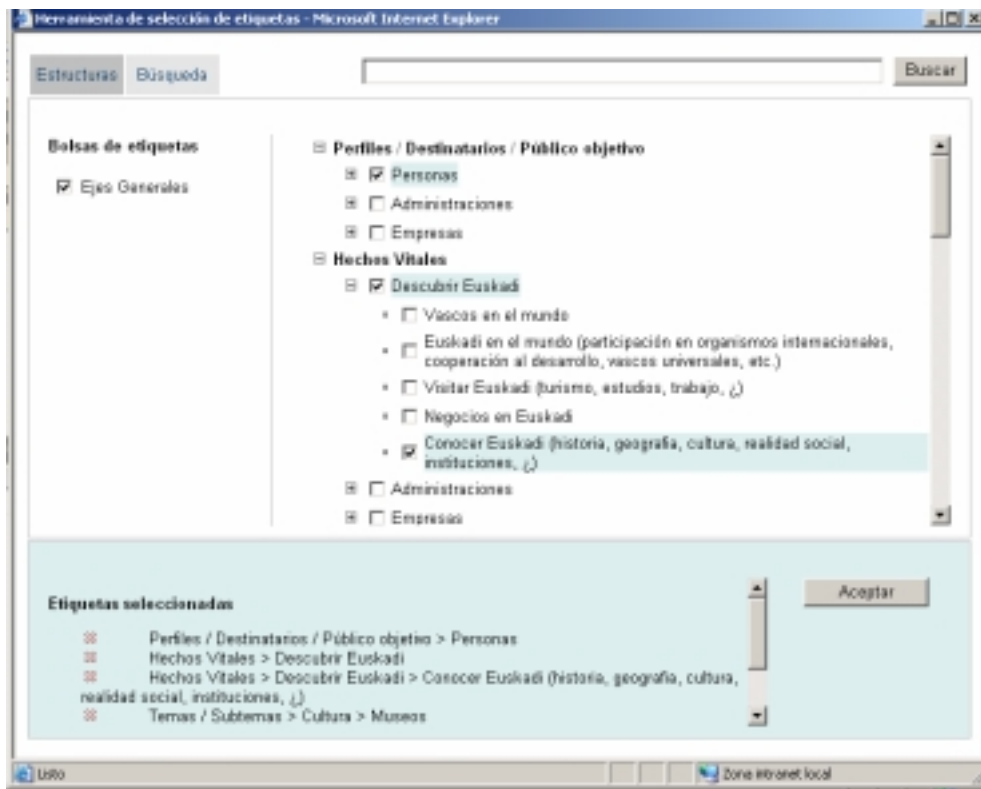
Herramienta de selección de etiquetas - Microsoft Internet Explorer

Estructuras Búsqueda

Buscar

Bolsas de etiquetas

Ejes Generales

Perfiles / Destinatarios / Público objetivo

Personas

Administraciones

Empresas

Hechos Vitales

Descubrir Euskadi

Vascos en el mundo

Euskadi en el mundo (participación en organismos internacionales, cooperación al desarrollo, vascos universales, etc.)

Visitar Euskadi (turismo, estudios, trabajo, ¿)

Negocios en Euskadi

Conocer Euskadi (historia, geografía, cultura, realidad social, instituciones, ¿)

Administraciones

Empresas

Etiquetas seleccionadas

Perfiles / Destinatarios / Público objetivo > Personas

Hechos Vitales > Descubrir Euskadi

Hechos Vitales > Descubrir Euskadi > Conocer Euskadi (historia, geografía, cultura, realidad social, instituciones, ¿)

Temas / Subtemas > Cultura > Museos

Aceptar

Listo

Zona intranet local